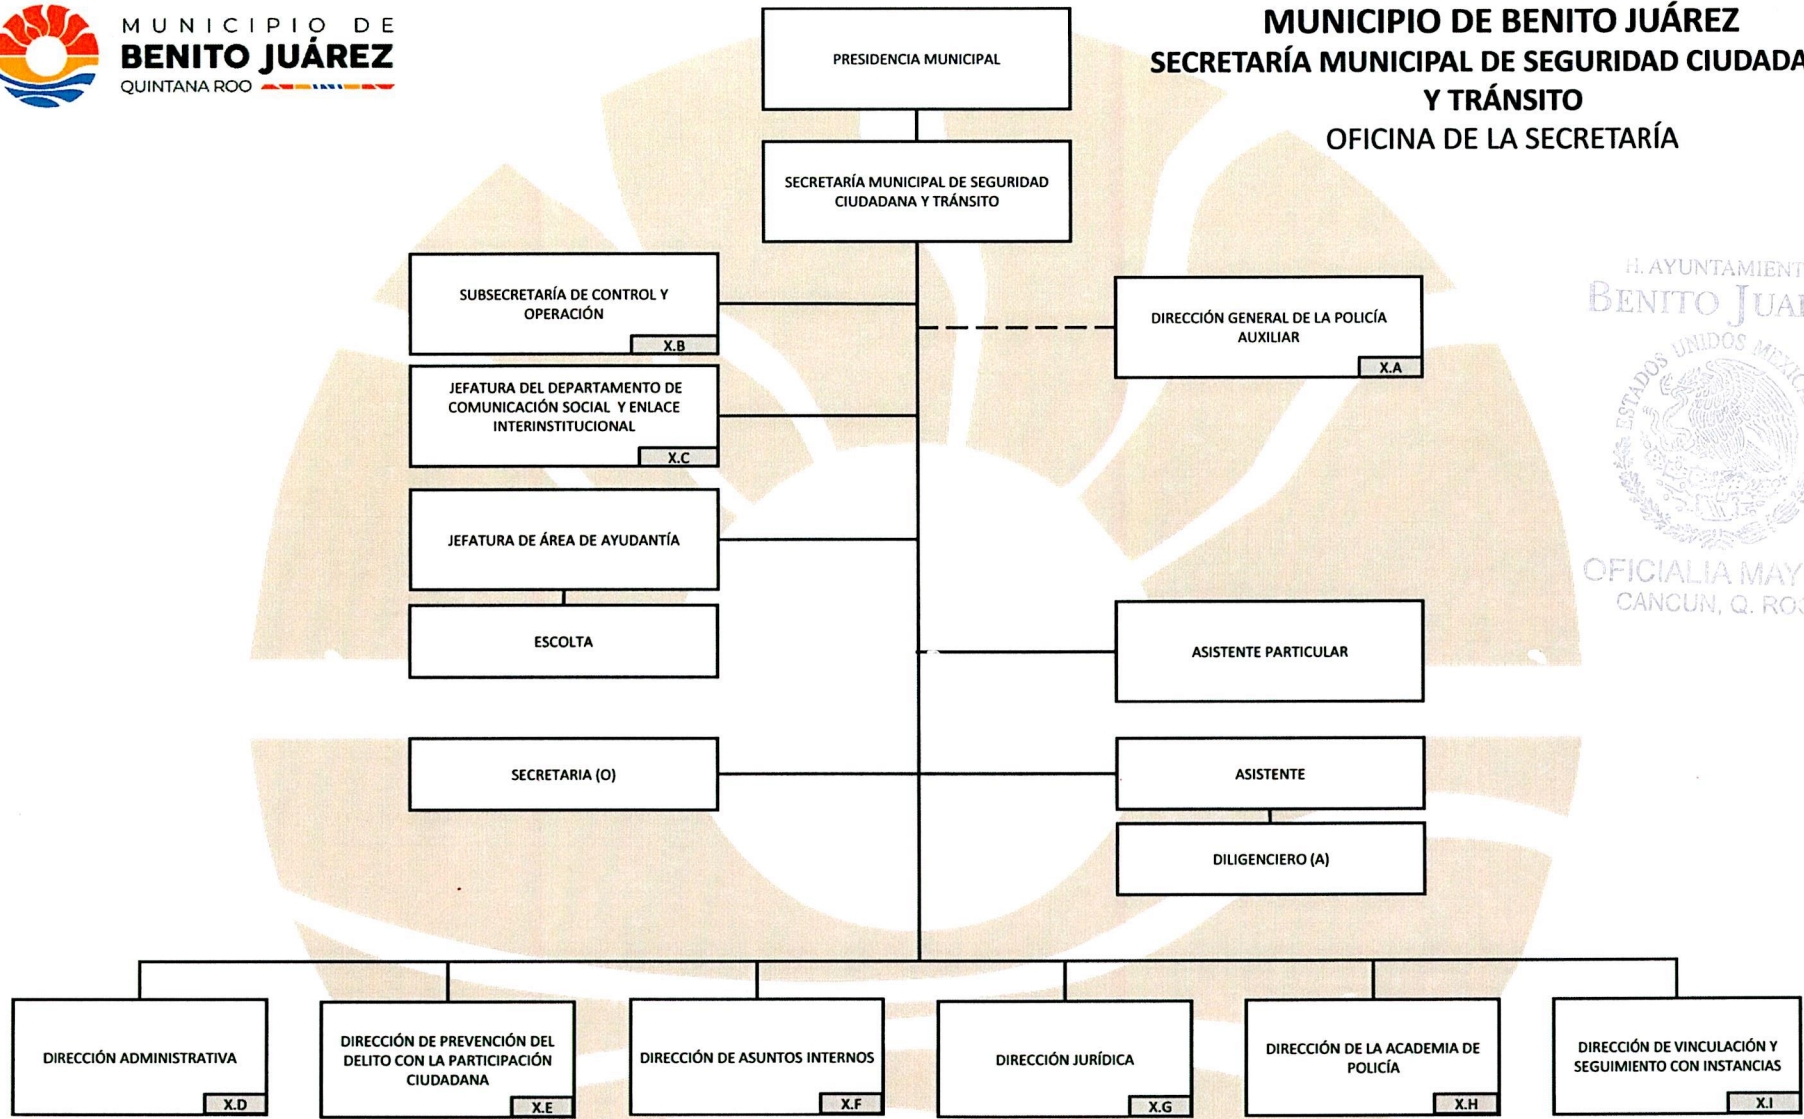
MUNICIPIO DE
BENITO JUÁREZ
QUINTANA ROO

MUNICIPIO DE BENITO JUÁREZ
SECRETARÍA MUNICIPAL DE SEGURIDAD CIUDADA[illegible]
Y TRÁNSITO
OFICINA DE LA SECRETARÍA

PRESIDENCIA MUNICIPAL

SECRETARÍA MUNICIPAL DE SEGURIDAD CIUDADANA Y TRÁNSITO

SUBSECRETARÍA DE CONTROL Y OPERACIÓN
X.B

JEFATURA DEL DEPARTAMENTO DE COMUNICACIÓN SOCIAL Y ENLACE INTERINSTITUCIONAL
X.C

JEFATURA DE ÁREA DE AYUDANTÍA

ESCOLTA

SECRETARIA (O)

DIRECCIÓN GENERAL DE LA POLICÍA AUXILIAR
X.A

H. AYUNTAMIENT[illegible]
BENITO JUA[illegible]
ESTADOS UNIDOS MEXIC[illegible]
OFICIALIA MAY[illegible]
CANCUN, Q. RO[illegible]

ASISTENTE PARTICULAR

ASISTENTE

DILIGENCIERO (A)

DIRECCIÓN ADMINISTRATIVA
X.D

DIRECCIÓN DE PREVENCIÓN DEL DELITO CON LA PARTICIPACIÓN CIUDADANA
X.E

DIRECCIÓN DE ASUNTOS INTERNOS
X.F

DIRECCIÓN JURÍDICA
X.G

DIRECCIÓN DE LA ACADEMIA DE POLICÍA
X.H

DIRECCIÓN DE VINCULACIÓN Y SEGUIMIENTO CON INSTANCIAS
X.I